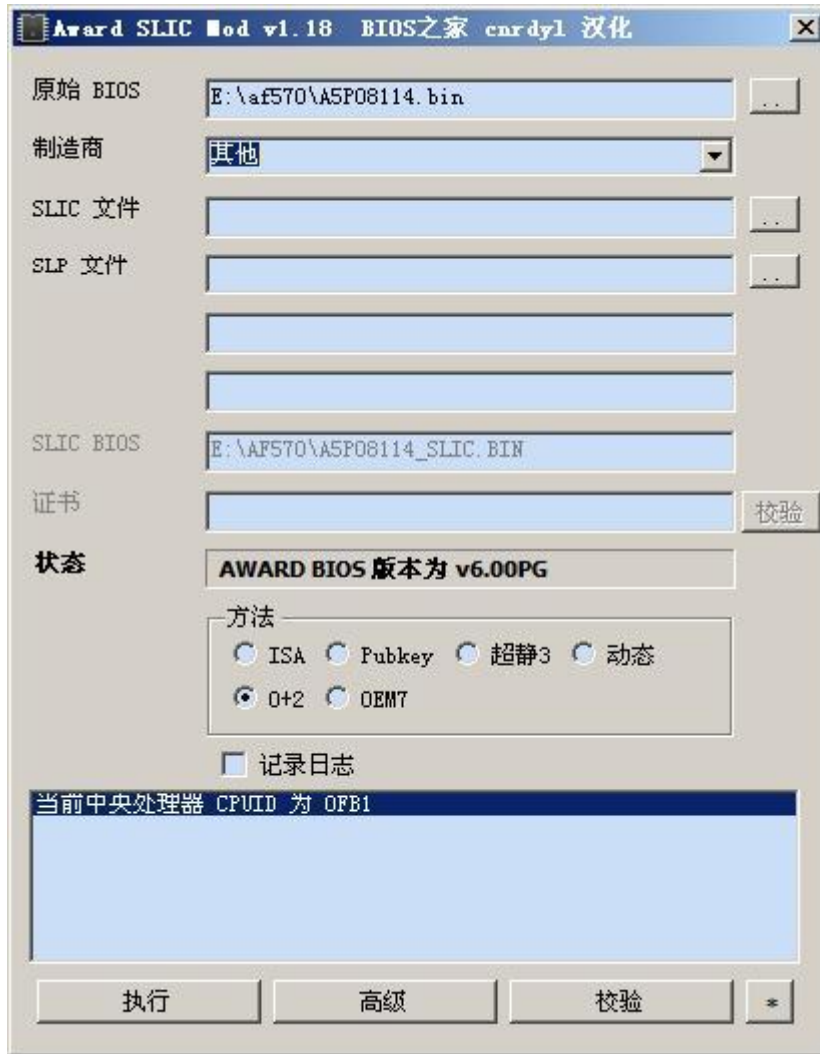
Award SLIC Mod v1.18 BIOS之家 cnrdyl 汉化

原始 BIOS E:\af570\A5P08114.bin ...

制造商 其他

SLIC 文件 ...

SLP 文件 ...

SLIC BIOS E:\AF570\A5P08114_SLIC.BIN

证书 校验

状态 AWARD BIOS 版本为 v6.00PG

方法
ISA Pubkey 超静3 动态
0+2 OEM7

记录日志

当前中央处理器 CPUID 为 0FB1

执行 高级 校验 *